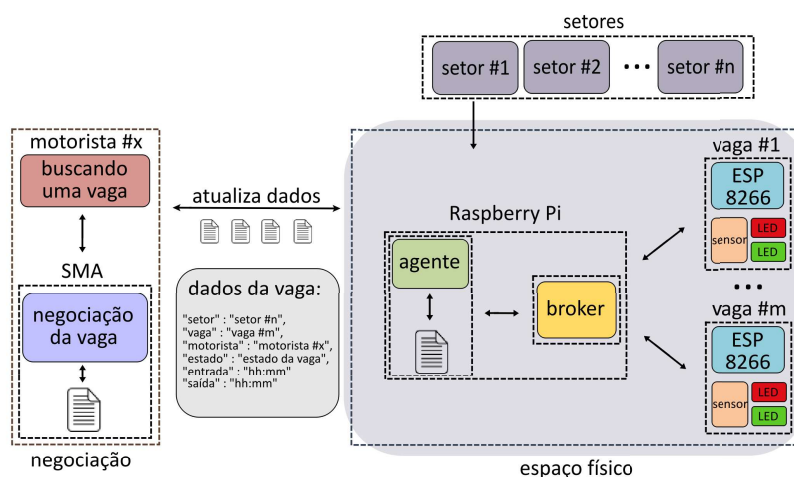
setores

setor #1

setor #2

• • •

setor #n

motorista #x

buscando uma vaga

atualiza dados

SMA

negociação da vaga

negociação

dados da vaga:

"setor" : "setor #n",
"vaga" : "vaga #m",
"motorista" : "motorista #x",
"estado" : "estado da vaga",
"entrada" : "hh:mm"
"saída" : "hh:mm"

Raspberry Pi

agente

broker

vaga #1

ESP 8266

sensor

LED

LED

• • •

vaga #m

ESP 8266

sensor

LED

LED

espaço físico